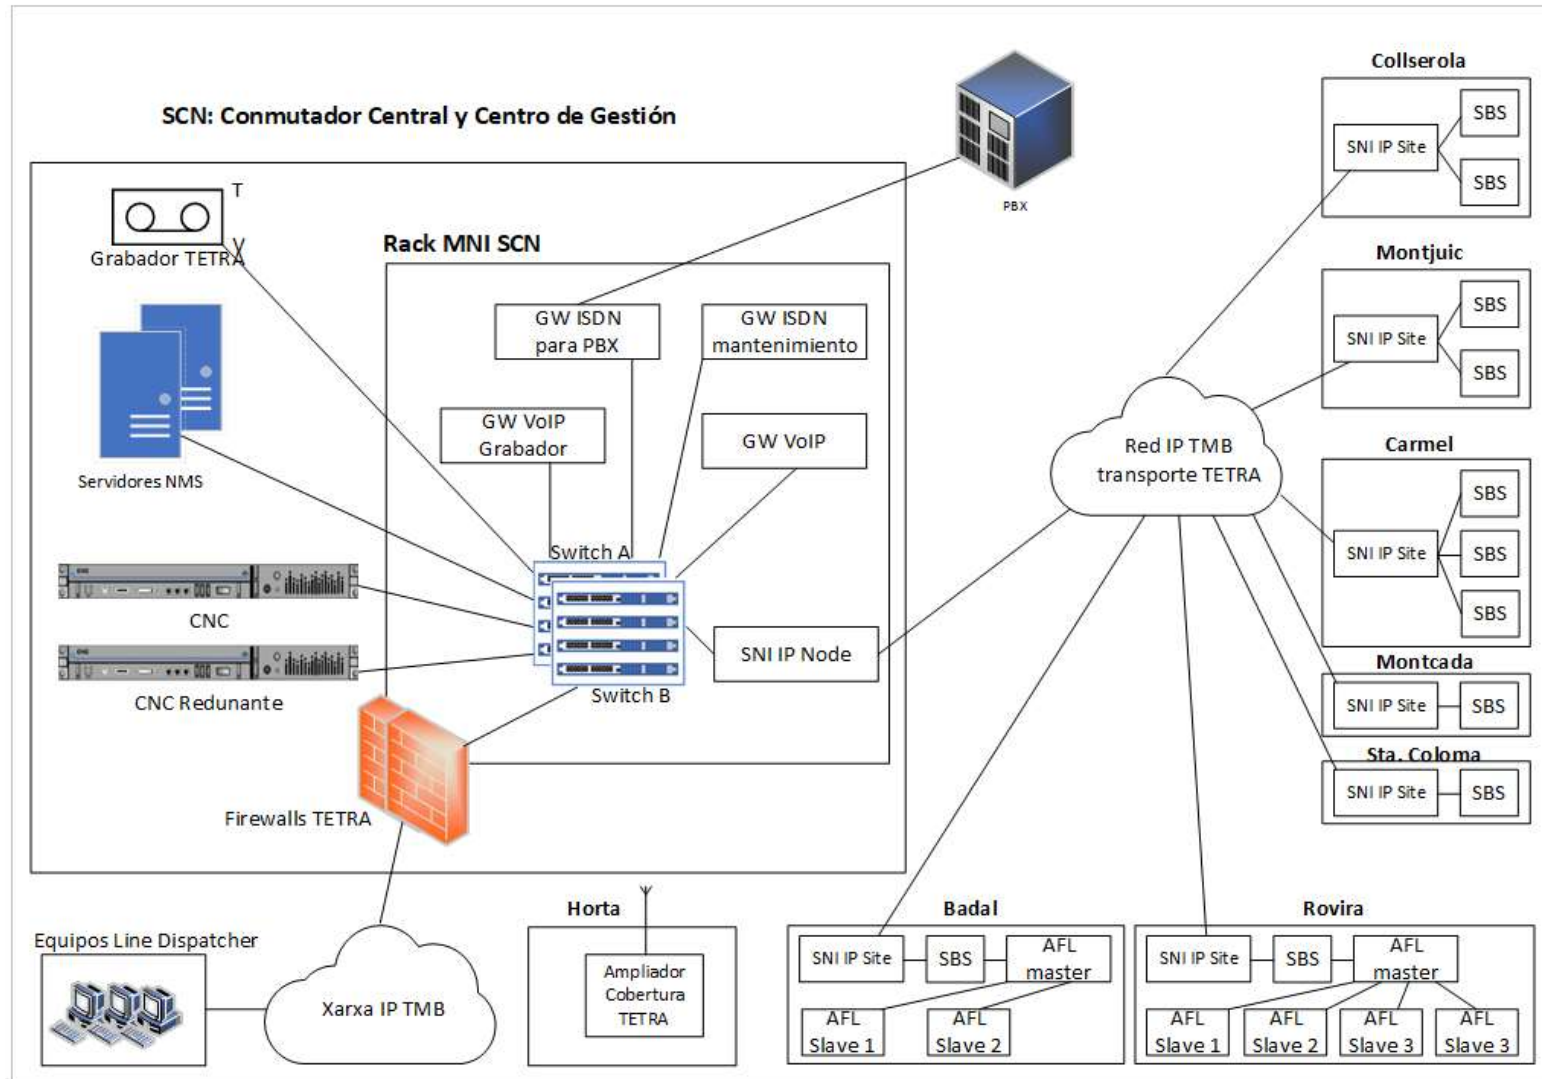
SCN: Conmutador Central y Centro de Gestión

PBX

Grabador TETRA

Rack MNI SCN

GW ISDN para PBX

GW ISDN mantenimiento

GW VoIP Grabador

GW VoIP

Servidores NMS

Switch A

CNC

SNI IP Node

CNC Redunante

Switch B

Firewalls TETRA

Collserola
SNI IP Site
SBS
SBS

Montjuic
SNI IP Site
SBS
SBS

Red IP TMB transporte TETRA

Carmel
SNI IP Site
SBS
SBS
SBS

Montcada
SNI IP Site
SBS

Sta. Coloma
SNI IP Site
SBS

Equipos Line Dispatcher

Xarxa IP TMB

Horta
Ampliador Cobertura TETRA

Badal
SNI IP Site
SBS
AFL master
AFL Slave 1
AFL Slave 2

Rovira
SNI IP Site
SBS
AFL master
AFL Slave 1
AFL Slave 2
AFL Slave 3
AFL Slave 3